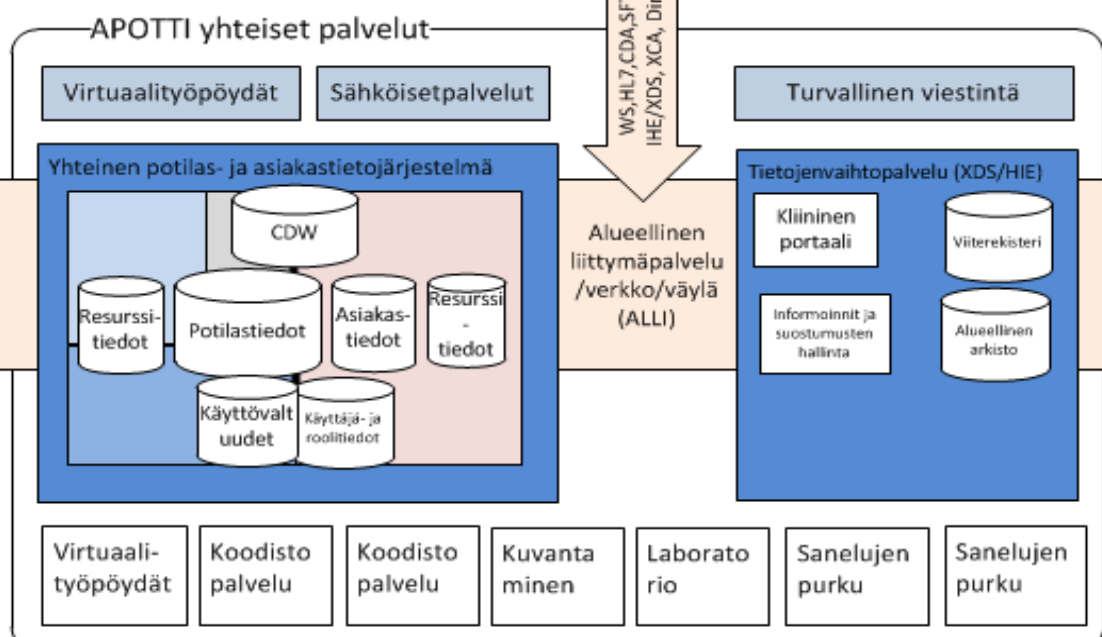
APOTTI yhteiset palvelut

WS,HL7,CDA,SF
IHE/XDS, XCA, Di

Virtualityöpöydät

Sähköisetpalvelut

Turvallinen viestintä

Yhteinen potilas- ja asiakastietojärjestelmä

CDW

Resurssitiedot

Potilastiedot

Asiakastiedot

Resurssi-tiedot

Käyttövaltuudet

Käyttäjä- ja roolitiedot

Alueellinen liittymäpalvelu /verkko/väylä (ALLI)

Tietojenvaihtopalvelu (XDS/HIE)

Kliininen portaali

Viiterekisteri

Informoinnit ja suostumusten hallinta

Alueellinen arkisto

Virtuaalityöpöydät

Koodisto palvelu

Koodisto palvelu

Kuvantaminen

Laboratorio

Sanelujen purku

Sanelujen purku